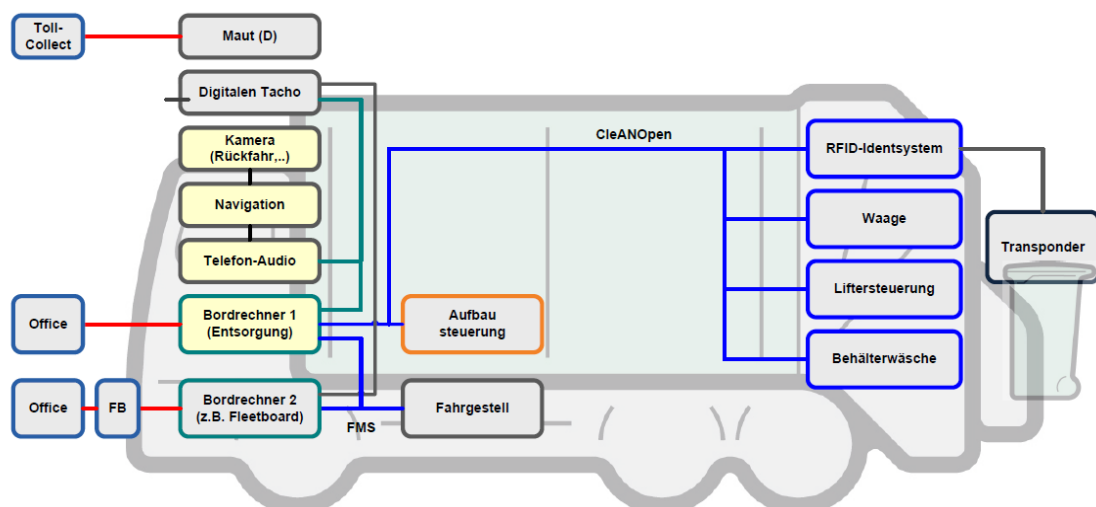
Toll-Collect

Maut (D)

Digitalen Tacho

Kamera (Rückfahr,..)

Navigation

Telefon-Audio

Office

Bordrechner 1 (Entsorgung)

Office

FB

Bordrechner 2 (z.B. Fleetboard)

FMS

Aufbau steuerung

Fahrgestell

CleANOpen

RFID-Identsystem

Waage

Liftersteuerung

Behälterwäsche

Transponder